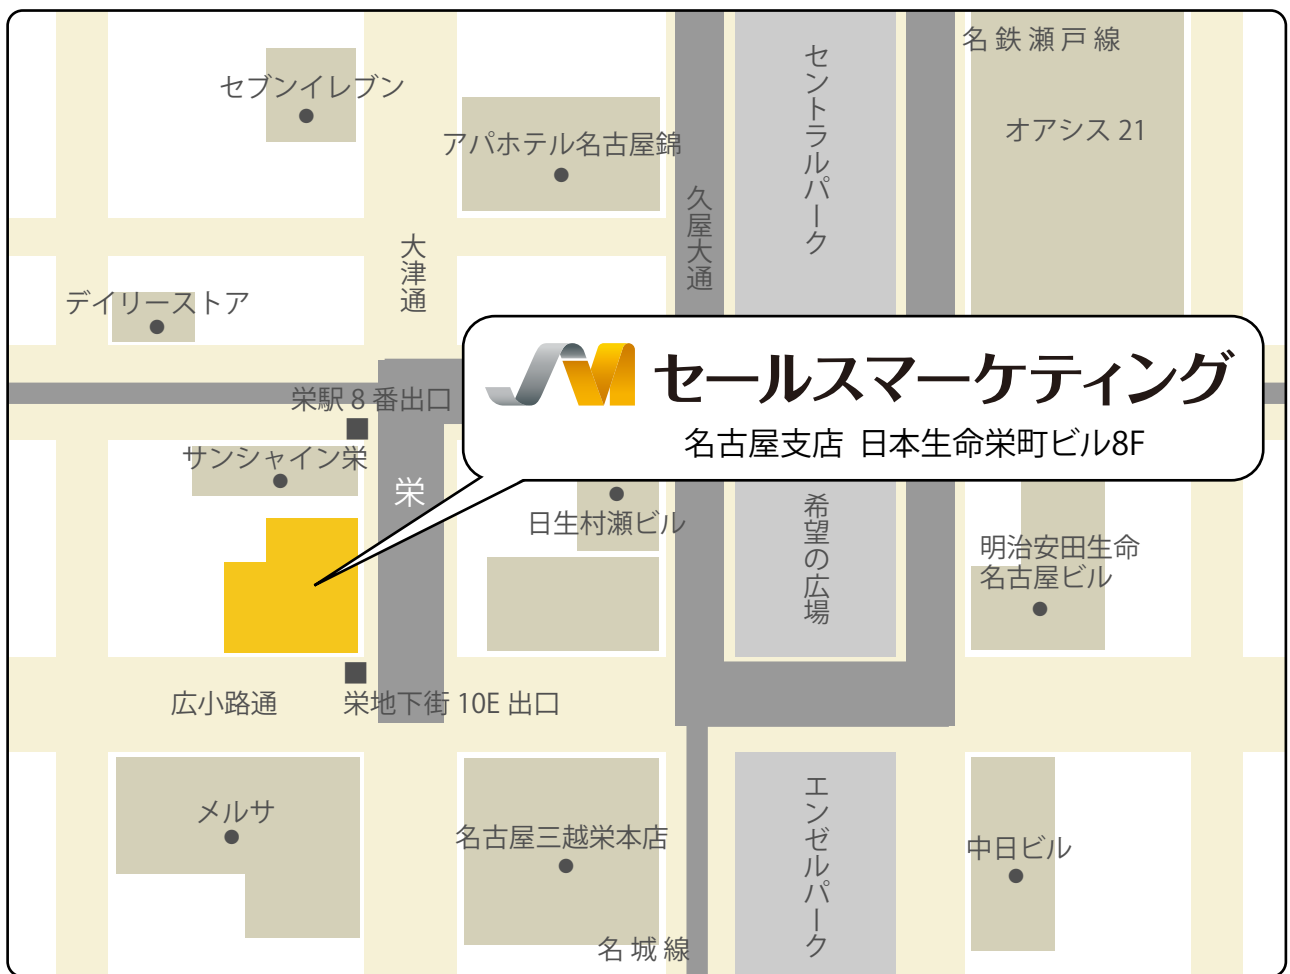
セブンイレブン

アパホテル名古屋錦

名鉄瀬戸線

オアシス 21

セントラルパーク

久屋大通

大津通

デイリーストア

セールスマーケティング
名古屋支店 日本生命栄町ビル8F

栄駅 8 番出口

サンシャイン栄

栄

日生村瀬ビル

希望の広場

明治安田生命
名古屋ビル

広小路通

栄地下街 10E 出口

メルサ

名古屋三越栄本店

エンゼルパーク

中日ビル

名城線